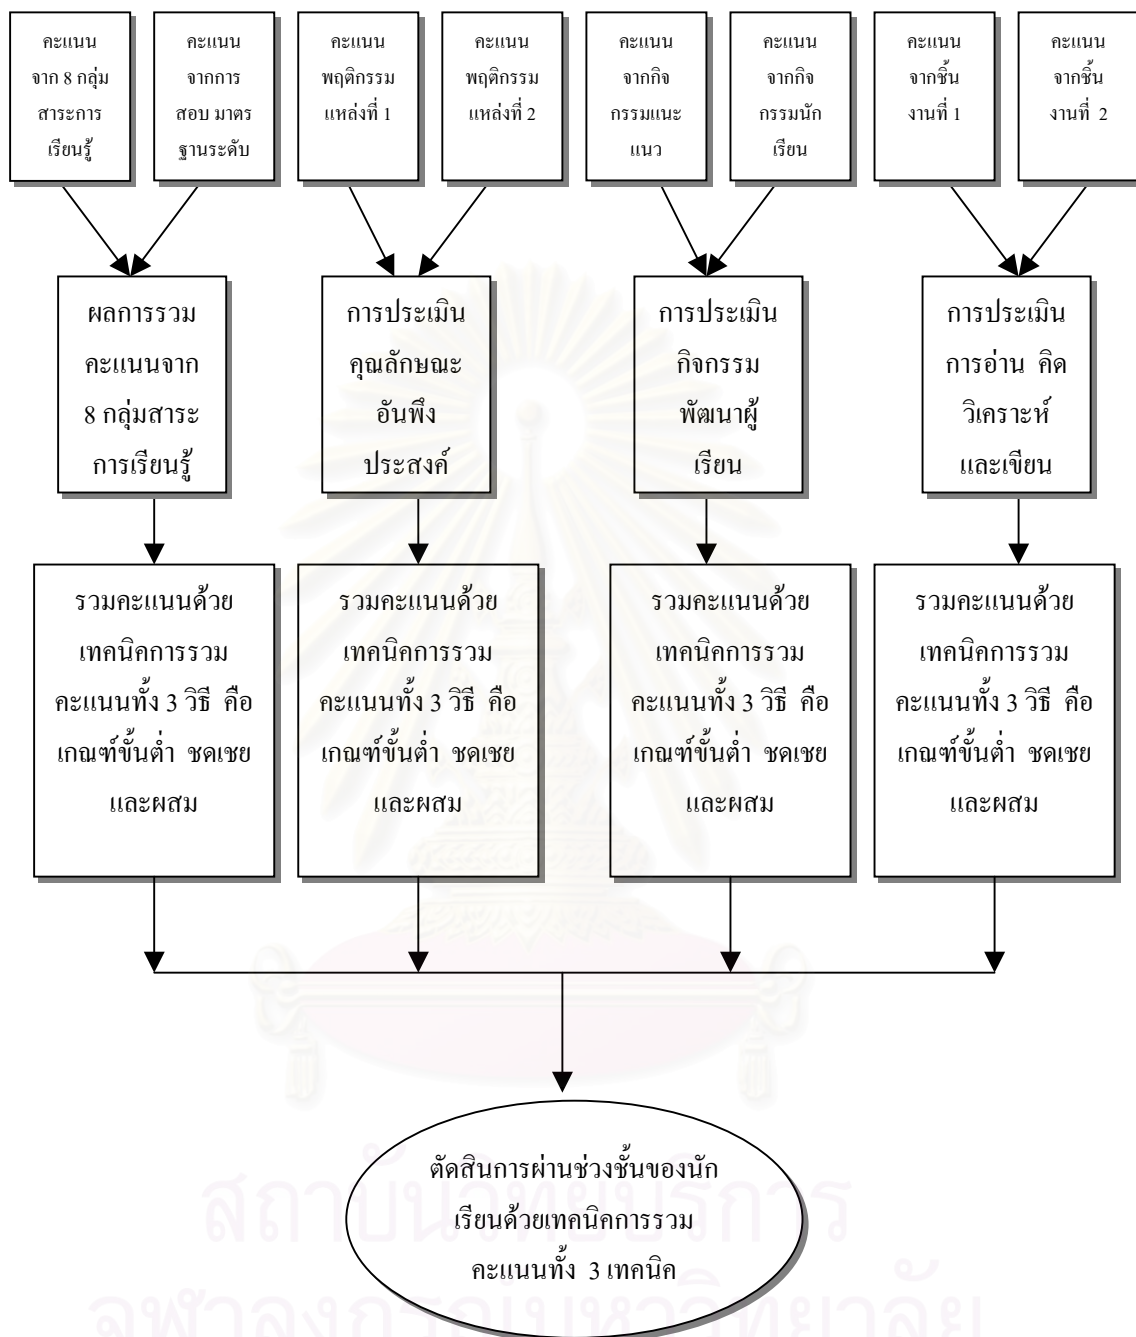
คะแนนจาก 8 กลุ่มสาระการเรียนรู้

คะแนนจากการสอบ มาตรฐานระดับ

คะแนนพฤติกรรมแหล่งที่ 1

คะแนนพฤติกรรมแหล่งที่ 2

คะแนนจากกิจกรรมแนะแนว

คะแนนจากกิจกรรมนักเรียน

คะแนนจากชิ้นงานที่ 1

คะแนนจากชิ้นงานที่ 2

ผลการรวมคะแนนจาก 8 กลุ่มสาระการเรียนรู้

การประเมินคุณลักษณะอันพึงประสงค์

การประเมินกิจกรรมพัฒนาผู้เรียน

การประเมินการอ่าน คิด วิเคราะห์ และเขียน

รวมคะแนนด้วยเทคนิคการรวมคะแนนทั้ง 3 วิธี คือ เกณฑ์ขั้นต่ำ ชดเชย และผสม

รวมคะแนนด้วยเทคนิคการรวมคะแนนทั้ง 3 วิธี คือ เกณฑ์ขั้นต่ำ ชดเชย และผสม

รวมคะแนนด้วยเทคนิคการรวมคะแนนทั้ง 3 วิธี คือ เกณฑ์ขั้นต่ำ ชดเชย และผสม

รวมคะแนนด้วยเทคนิคการรวมคะแนนทั้ง 3 วิธี คือ เกณฑ์ขั้นต่ำ ชดเชย และผสม

ตัดสินการผ่านช่วงชั้นของนักเรียนด้วยเทคนิคการรวมคะแนนทั้ง 3 เทคนิค

สถาบันวิทยบริการ
จุฬาลงกรณ์มหาวิทยาลัย